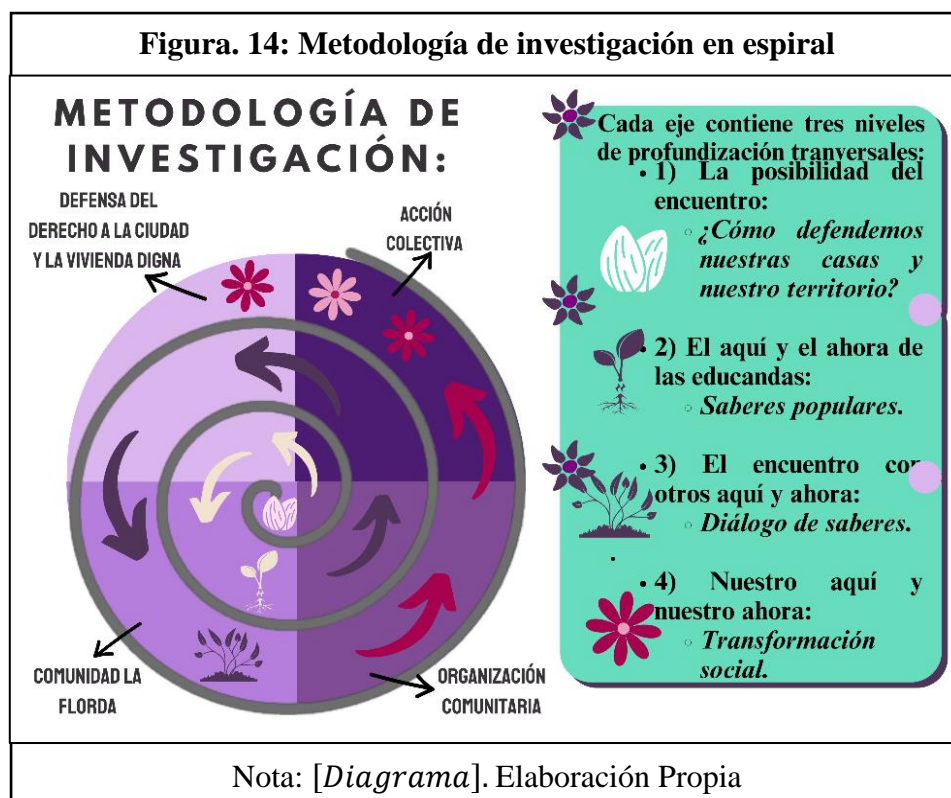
Figura. 14: Metodología de investigación en espiral

METODOLOGÍA DE INVESTIGACIÓN:

DEFENSA DEL DERECHO A LA CIUDAD Y LA VIVIENDA DIGNA

ACCIÓN COLECTIVA

COMUNIDAD LA FLORDA

ORGANIZACIÓN COMUNITARIA

Cada eje contiene tres niveles de profundización tranversales:

• 1) La posibilidad del encuentro:
◦ ¿Cómo defendemos nuestras casas y nuestro territorio?

• 2) El aquí y el ahora de las educandas:
◦ Saberes populares.

• 3) El encuentro con otros aquí y ahora:
◦ Diálogo de saberes.

• 4) Nuestro aquí y nuestro ahora:
◦ Transformación social.

Nota: [$Diagrama$]. Elaboración Propia